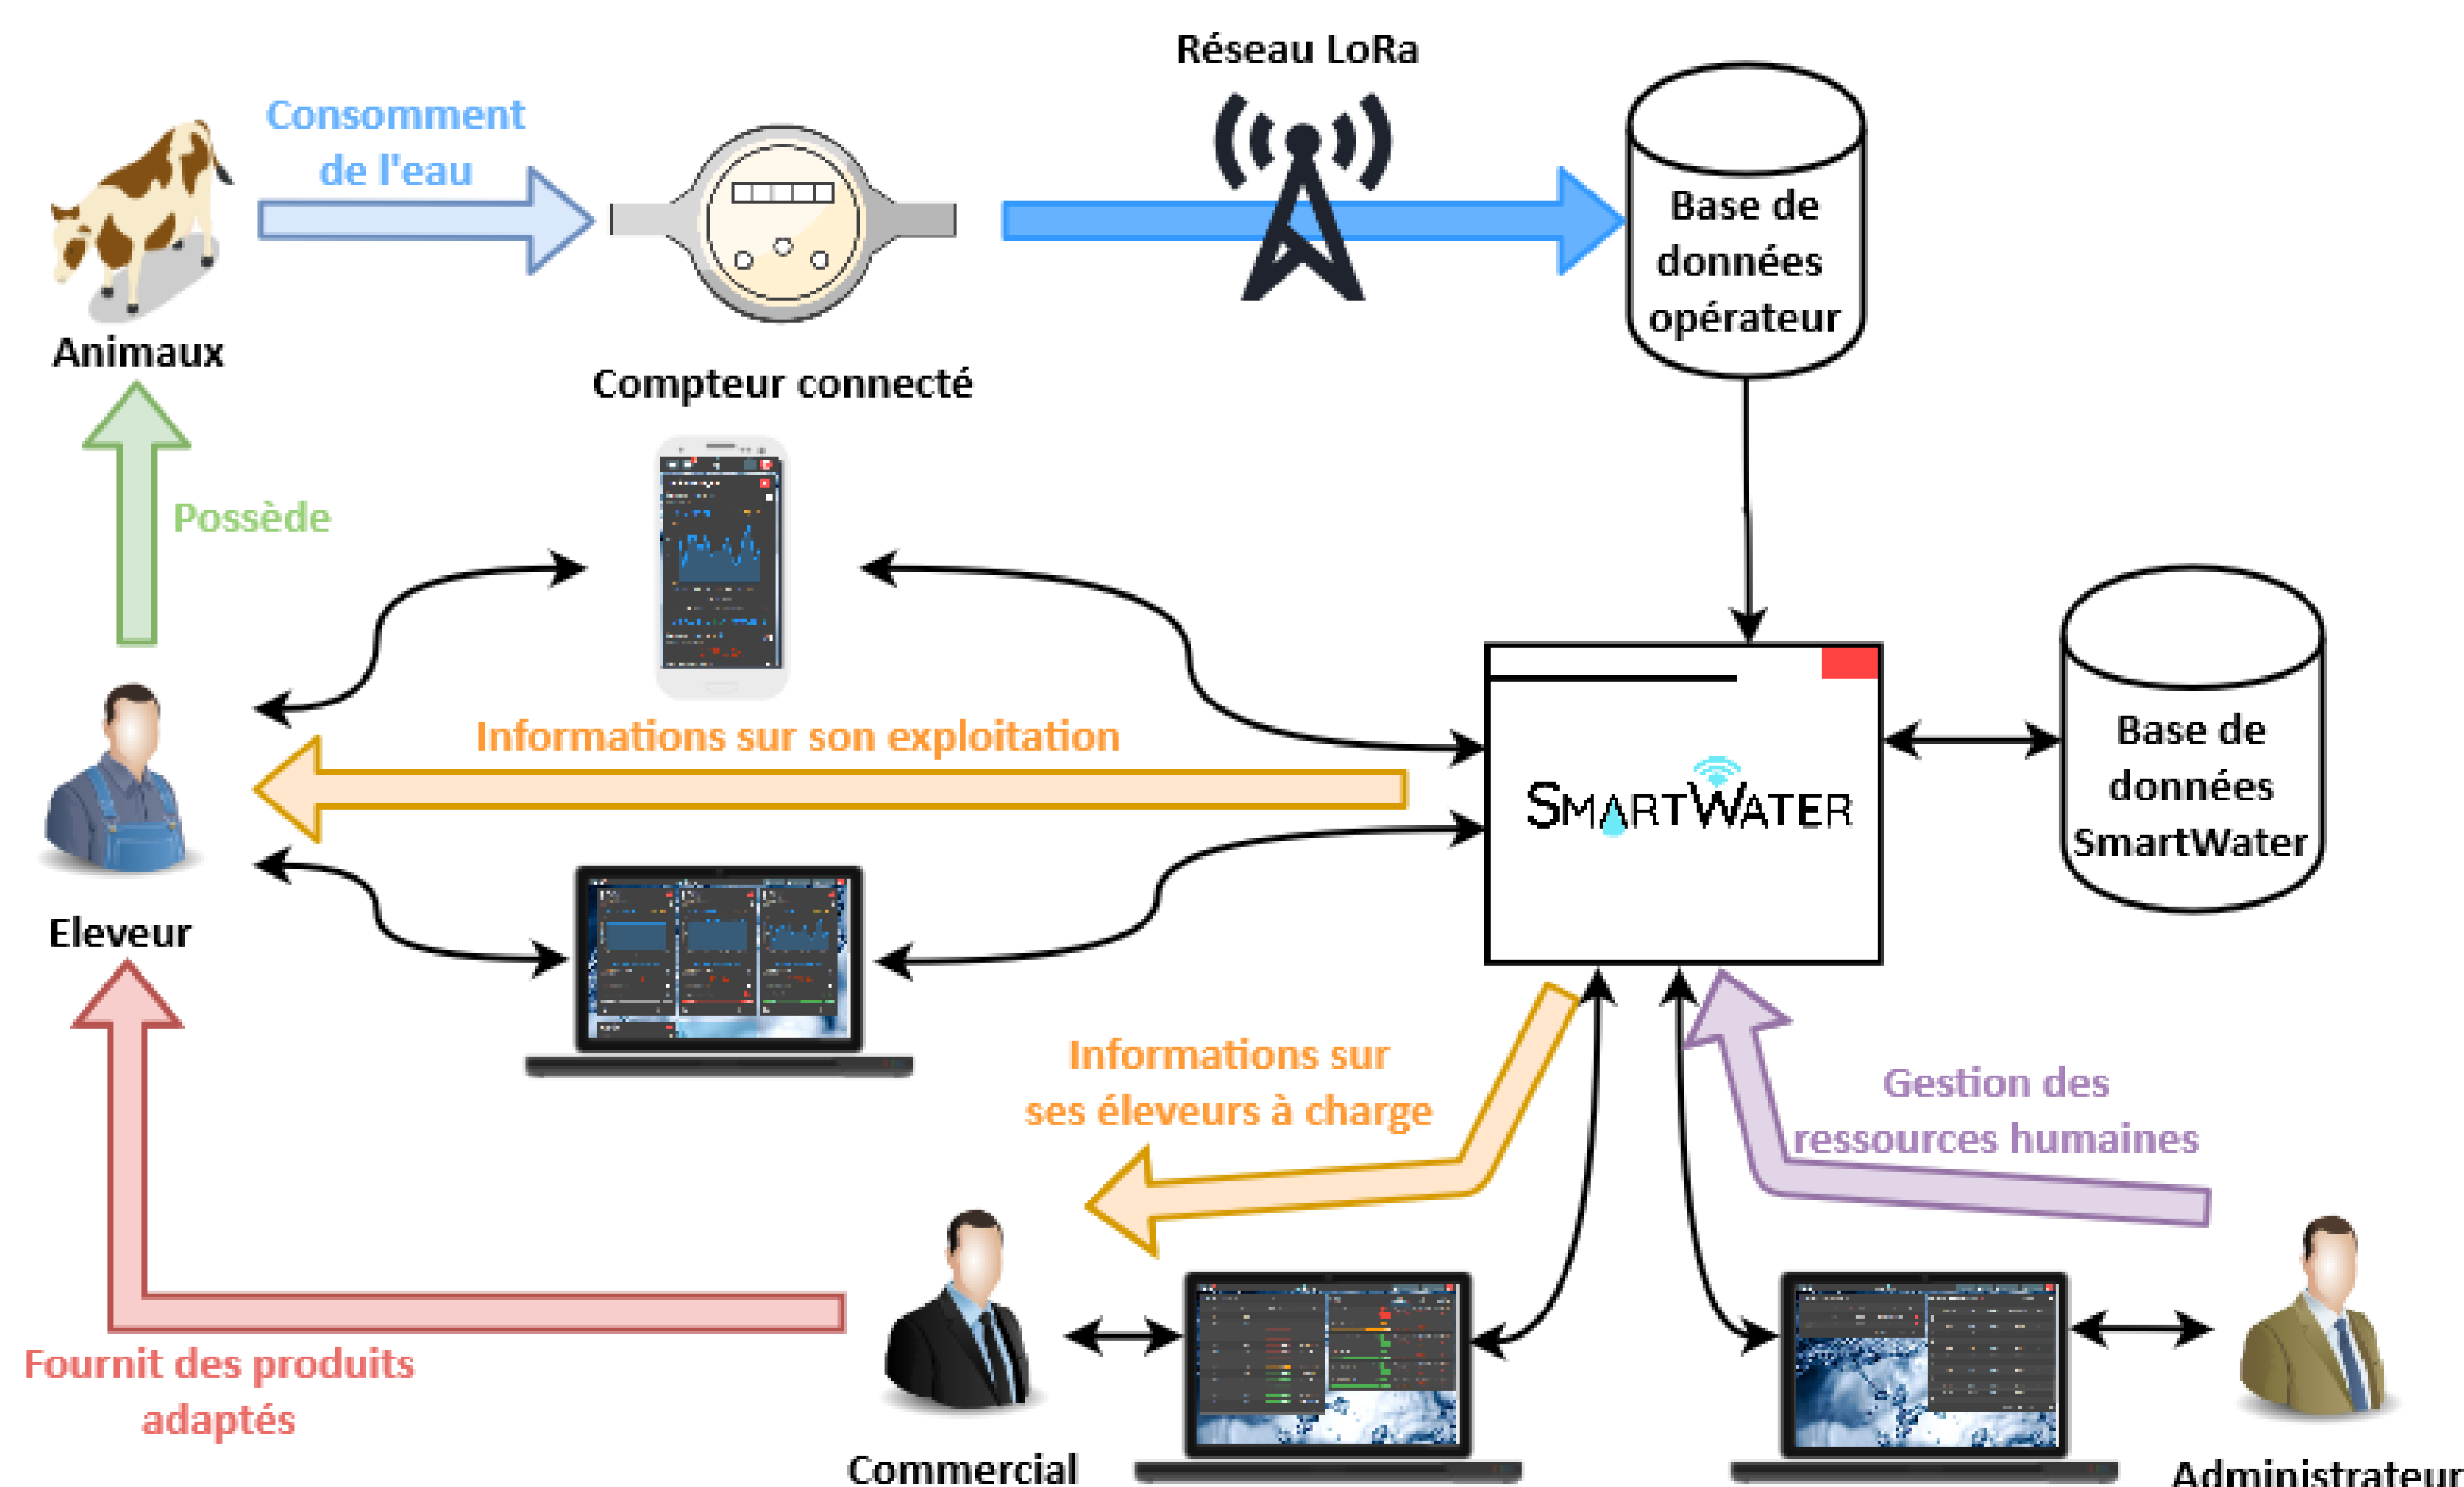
Réseau LoRa

Consomment de l'eau

Base de données opérateur

Animaux

Compteur connecté

Possède

Informations sur son exploitation

SMARTWATER

Base de données SmartWater

Eleveur

Informations sur ses éleveurs à charge

Gestion des ressources humaines

Fournit des produits adaptés

Commercial

Administrateur